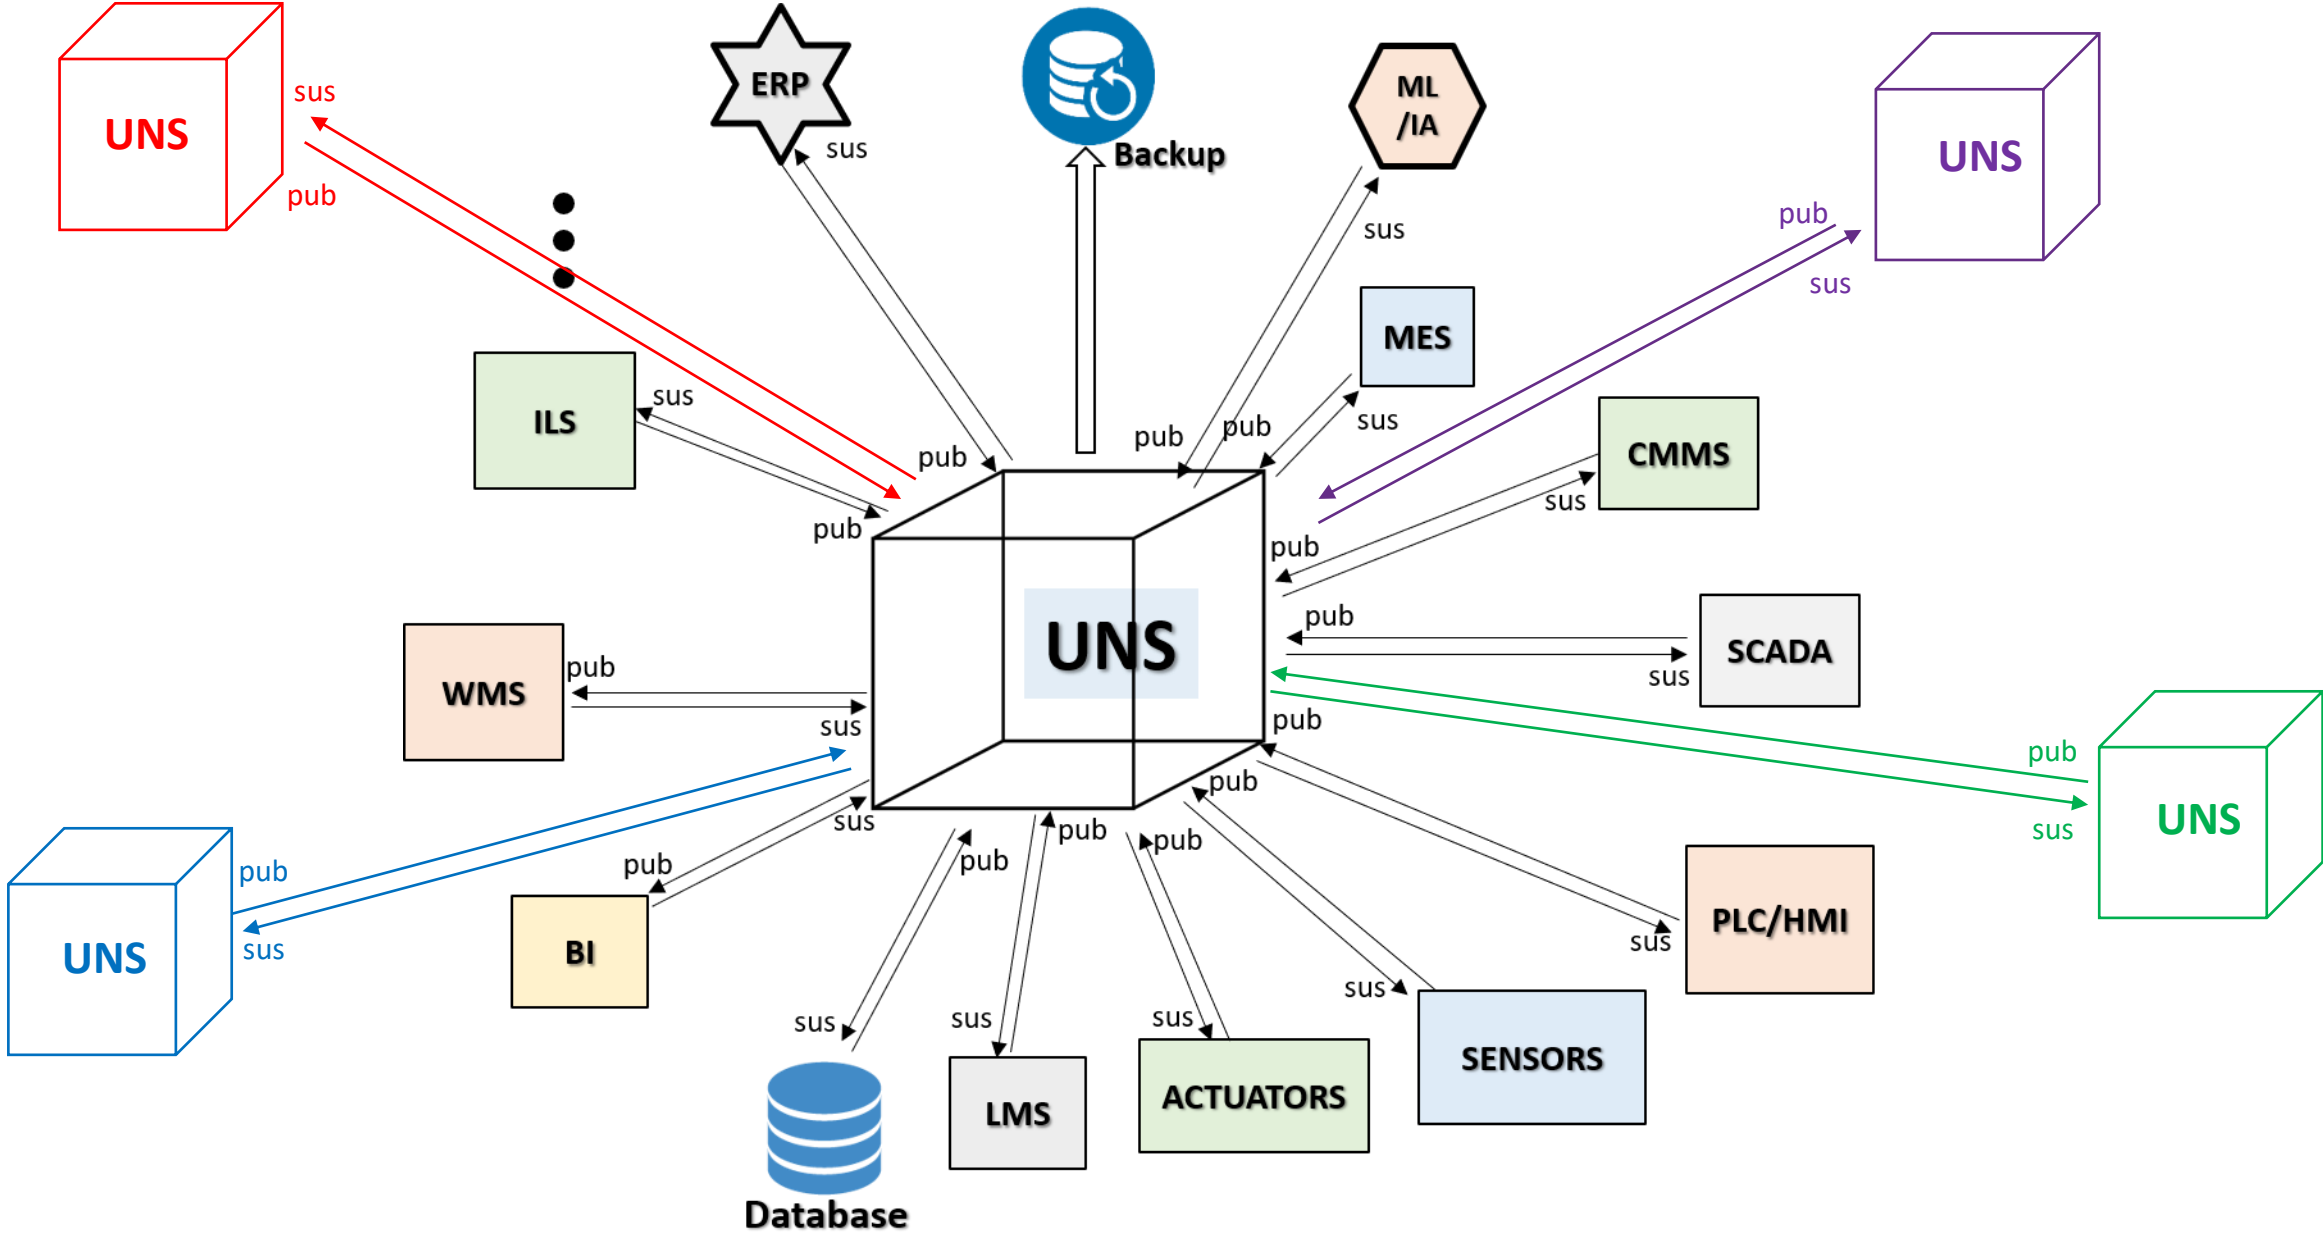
UNS
sus
pub

ERP
sus

Backup

ML /IA
sus

UNS
pub
sus

MES
sus
pub

CMMS
sus
pub

ILS
sus
pub

pub

pub

UNS

SCADA
pub
sus

WMS
pub
sus

pub

UNS
pub
sus

UNS
pub
sus

BI
pub
sus

PLC/HMI
sus
pub

SENSORS
sus
pub

ACTUATORS
sus
pub

LMS
sus
pub

Database
sus
pub